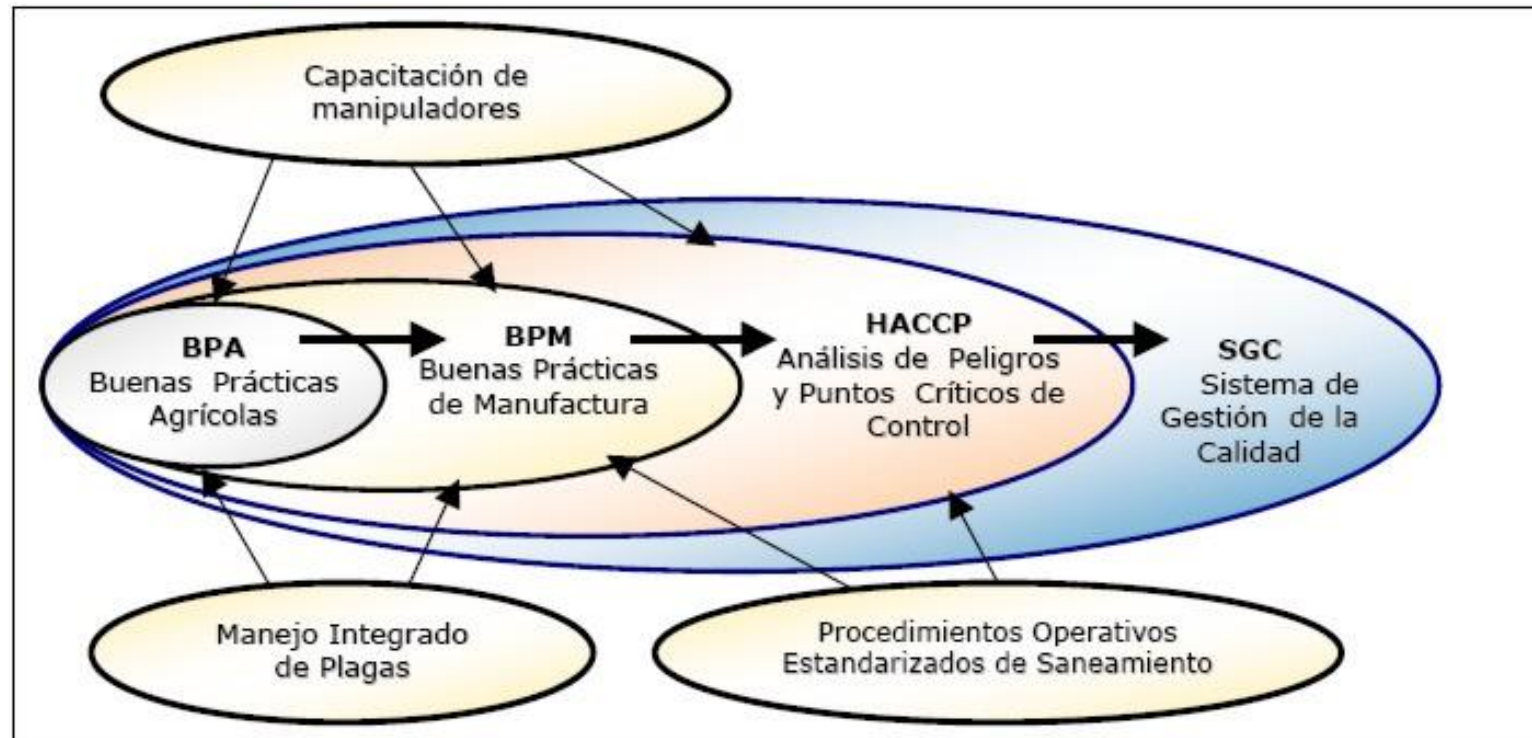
Capacitación de manipuladores

BPA
Buenas Prácticas Agrícolas

BPM
Buenas Prácticas de Manufactura

HACCP
Análisis de Peligros y Puntos Críticos de Control

SGC
Sistema de Gestión de la Calidad

Manejo Integrado de Plagas

Procedimientos Operativos Estandarizados de Saneamiento